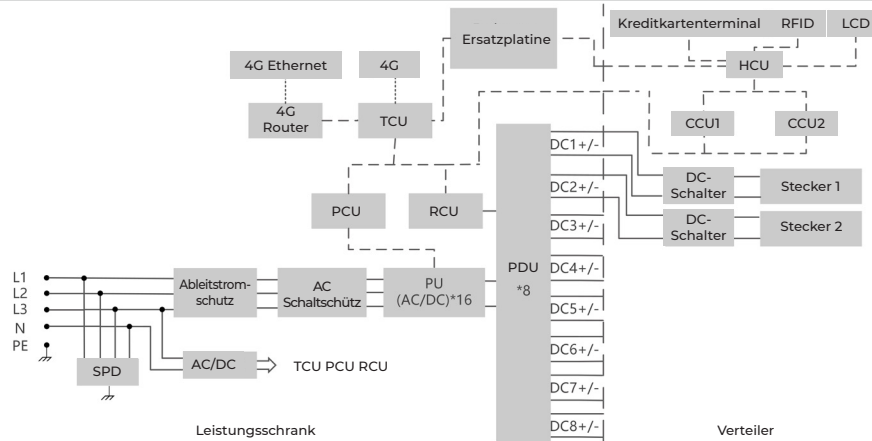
Ersatzplatine

Kreditkartenterminal RFID LCD

HCU

4G Ethernet

4G

4G Router

TCU

CCU1

CCU2

DC1+/-

DC2+/-

DC3+/-

DC4+/-

DC5+/-

DC6+/-

DC7+/-

DC8+/-

DC-Schalter

Stecker 1

DC-Schalter

Stecker 2

PCU

RCU

PDU *8

L1
L2
L3
N
PE

Ableitstromschutz

AC Schaltschütz

PU (AC/DC)*16

SPD

AC/DC

TCU PCU RCU

Leistungsschrank

Verteiler